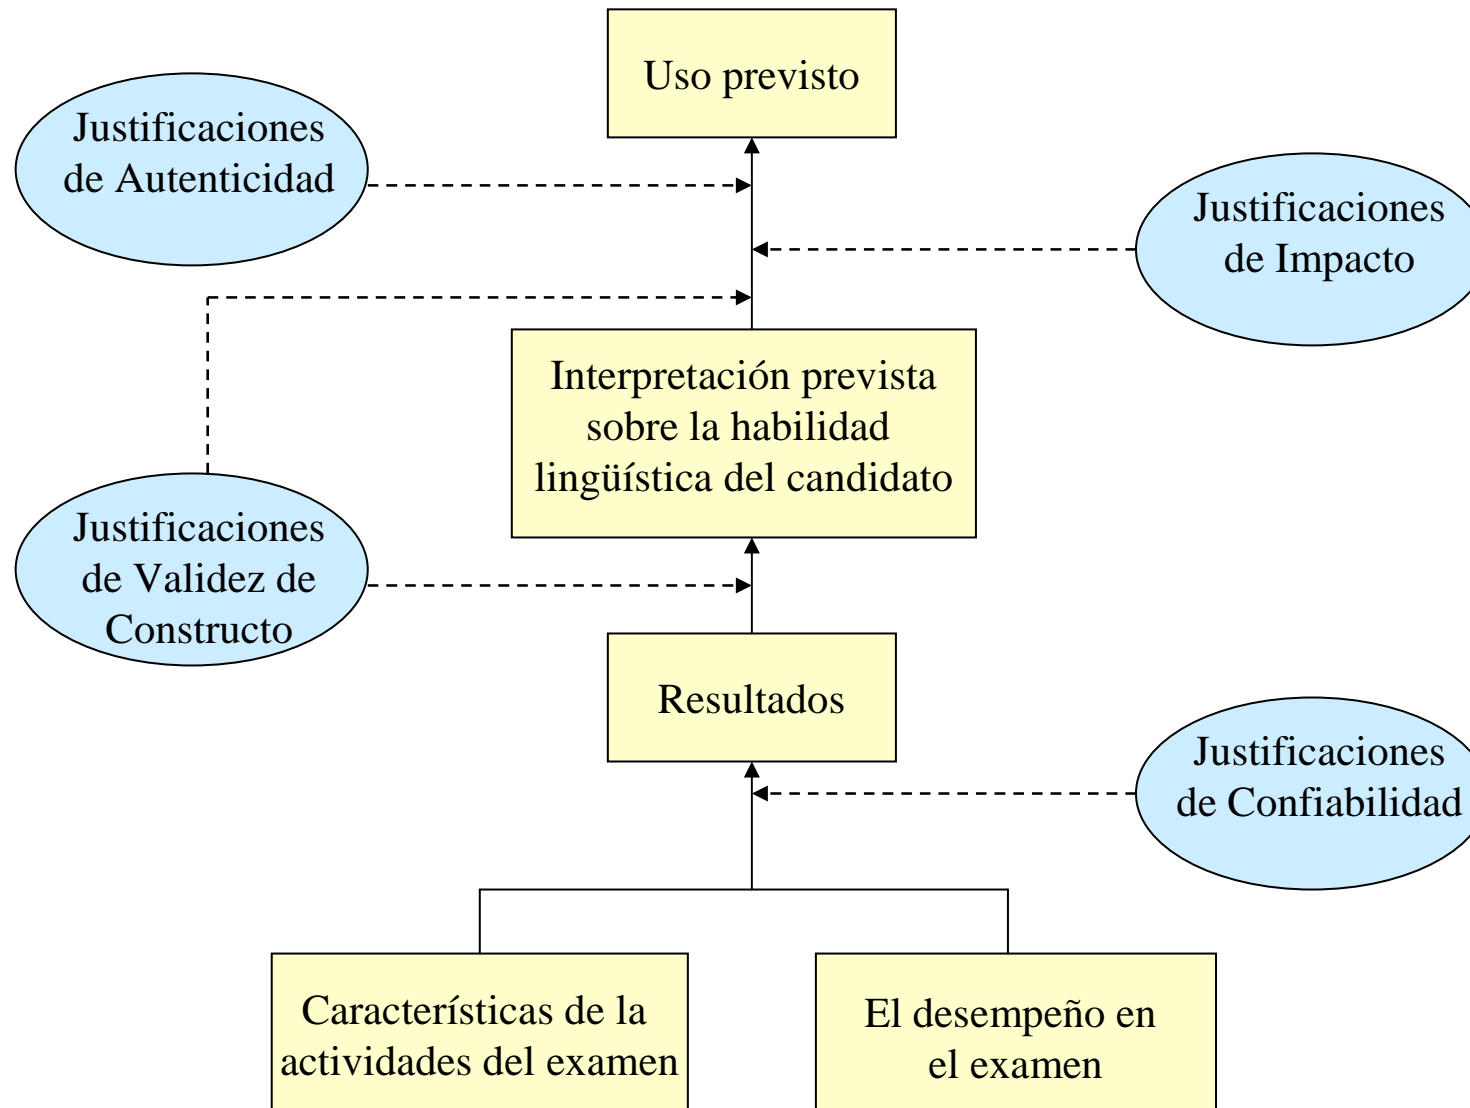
Uso previsto

Justificaciones de Autenticidad

Justificaciones de Impacto

Interpretación prevista sobre la habilidad lingüística del candidato

Justificaciones de Validez de Constructo

Resultados

Justificaciones de Confiabilidad

Características de la actividades del examen

El desempeño en el examen